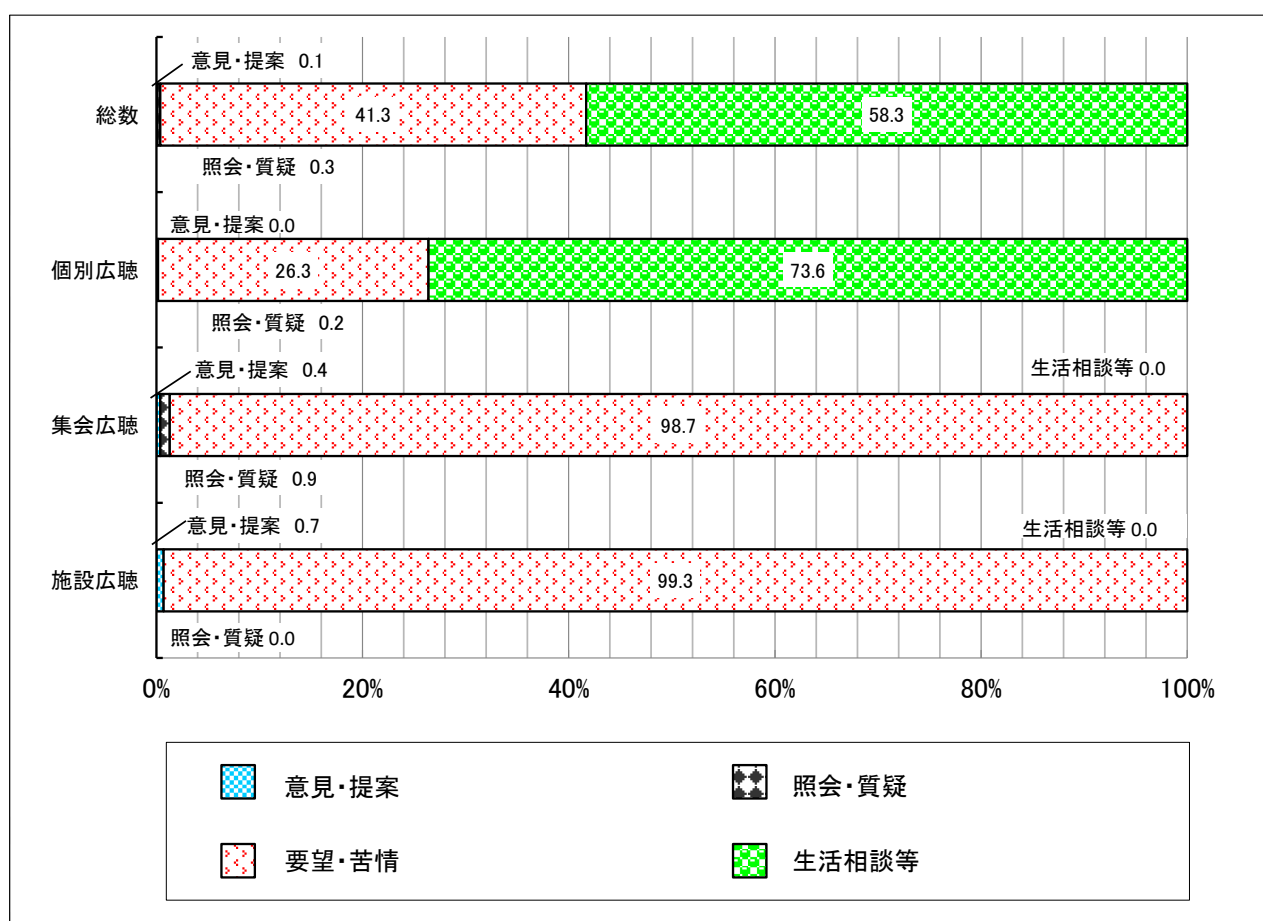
意見・提案 0.1
総数
41.3
58.3
照会・質疑 0.3

意見・提案 0.0
個別広聴
26.3
73.6
照会・質疑 0.2

意見・提案 0.4
生活相談等 0.0
集会広聴
98.7
照会・質疑 0.9

意見・提案 0.7
生活相談等 0.0
施設広聴
99.3
照会・質疑 0.0

0%
20%
40%
60%
80%
100%

意見・提案
照会・質疑
要望・苦情
生活相談等